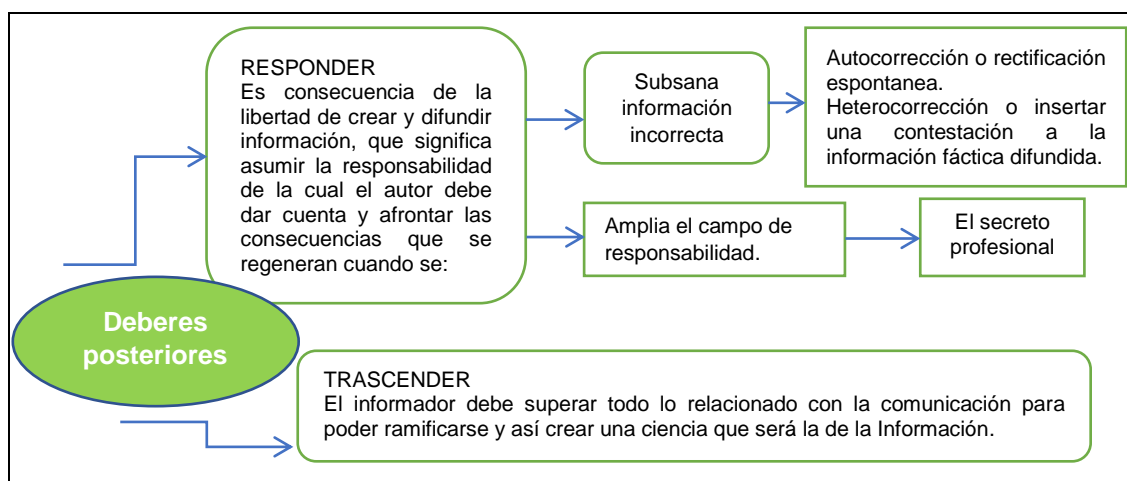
Deberes posteriores

RESPONDER
Es consecuencia de la libertad de crear y difundir información, que significa asumir la responsabilidad de la cual el autor debe dar cuenta y afrontar las consecuencias que se regeneran cuando se:

Subsana información incorrecta

Autocorrección o rectificación espontanea.
Heterocorrección o insertar una contestación a la información fáctica difundida.

Amplia el campo de responsabilidad.

El secreto profesional

TRASCENDER
El informador debe superar todo lo relacionado con la comunicación para poder ramificarse y así crear una ciencia que será la de la Información.